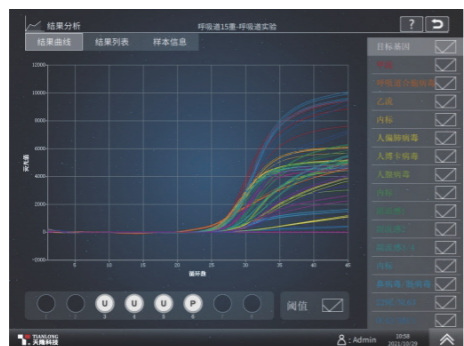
结果分析

呼吸道15重-呼吸道实验

?

结果曲线

结果列表

样本信息

12000

10000

8000

6000

4000

2000

0

-1000

5

10

15

20

25

30

35

40

循环数

荧光值

U

U

U

P

阈值

目标基因

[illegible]

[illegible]

乙流

内标

人偏肺病毒

人博卡病毒

人鼻病毒

内标

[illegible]

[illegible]

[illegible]

内标

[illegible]

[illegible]

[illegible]

TIANLONG
天隆科技

Admin

10:58
2021/10/29